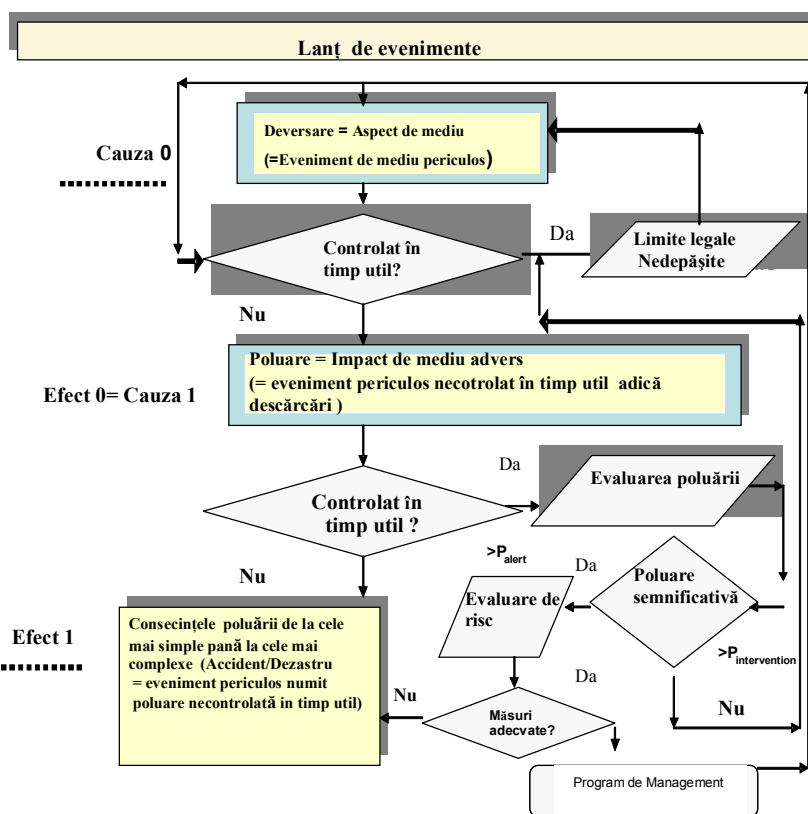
Lanț de evenimente

Deversare = Aspect de mediu
(=Eveniment de mediu periculos)

Cauza 0

Controlat în timp util?

Da

Limite legale Nedepășite

Nu

Poluare = Impact de mediu advers
(= eveniment periculos necotrolat în timp util adică descărcări )

Efect 0= Cauza 1

Da

Evaluarea poluării

Controlat în timp util ?

$>P_{alert}$

Da

Nu

Poluare semnificativă

Evaluare de risc

Efect 1

Consecințele poluării de la cele mai simple pană la cele mai complexe (Accident/Dezastru = eveniment periculos numit poluare necontrolată in timp util)

$>P_{intervention}$

Da

Nu

Măsuri adecvate?

Nu

Program de Management